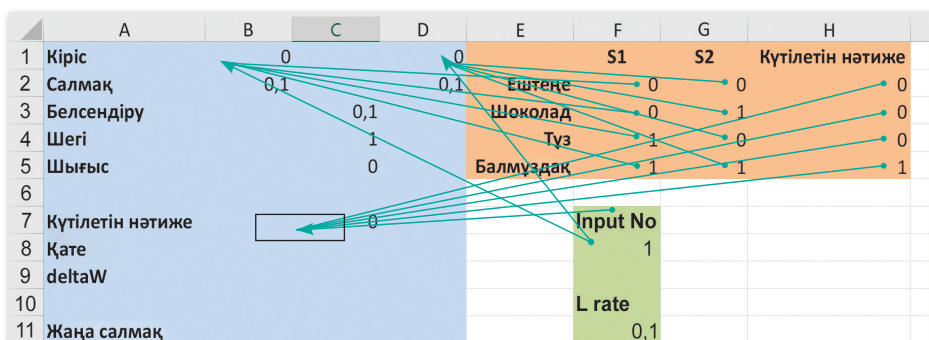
|  | A | B | C | D | E | F | G | H |
|---|---|---|---|---|---|---|---|---|
| 1 | Кіріс | 0 |  | 0 |  | S1 | S2 | Күтілетін нәтиже |
| 2 | Салмақ | 0,1 |  | 0,1 | Ештеңе | 0 | 0 | 0 |
| 3 | Белсендіру |  | 0,1 |  | Шоколад | 0 | 1 | 0 |
| 4 | Шегі |  | 1 |  | Тұз | 1 | 0 | 0 |
| 5 | Шығыс |  | 0 |  | Балмұздақ | 1 | 1 | 1 |
| 6 |  |  |  |  |  |  |  |  |
| 7 | Күтілетін нәтиже |  | 0 |  |  | Input No |  |  |
| 8 | Қате |  |  |  |  | 1 |  |  |
| 9 | deltaW |  |  |  |  |  |  |  |
| 10 |  |  |  |  |  | L rate |  |  |
| 11 | Жаңа салмақ |  |  |  |  | 0,1 |  |  |